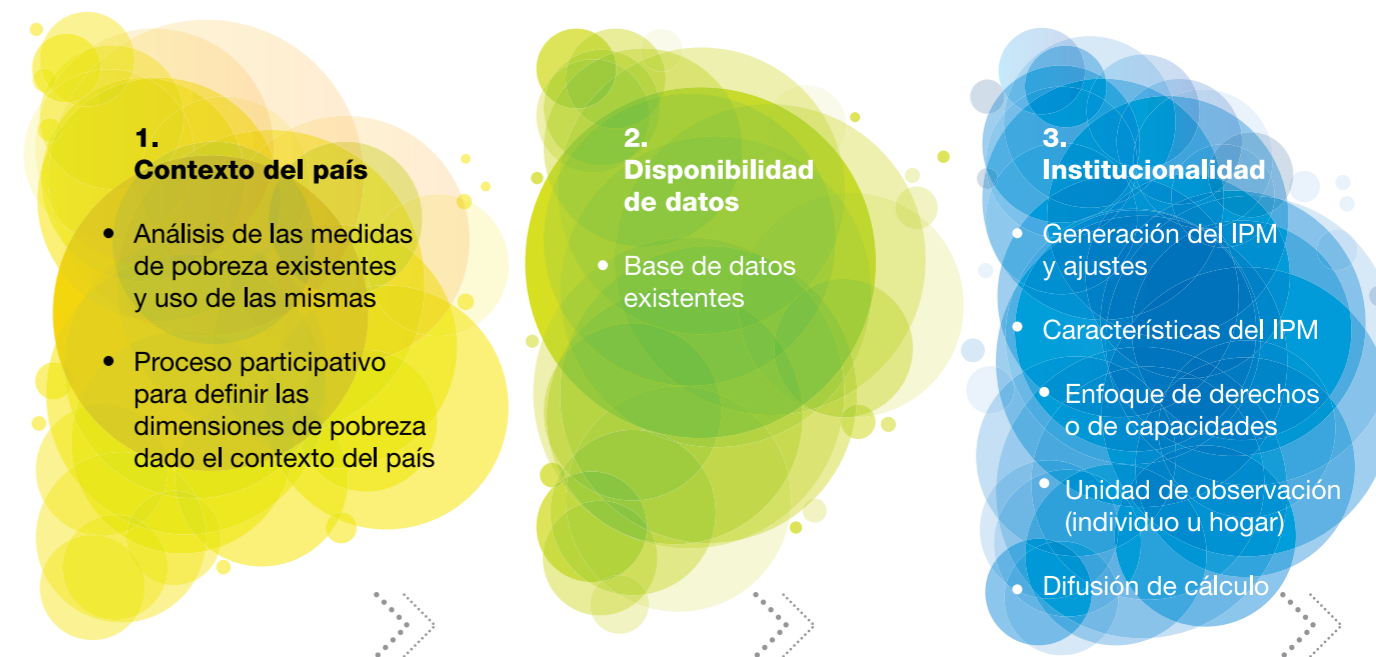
1.
Contexto del país

- Análisis de las medidas de pobreza existentes y uso de las mismas
- Proceso participativo para definir las dimensiones de pobreza dado el contexto del país

2.
Disponibilidad de datos

- Base de datos existentes

3.
Institucionalidad

- Generación del IPM y ajustes
- Características del IPM
  - Enfoque de derechos o de capacidades
  - Unidad de observación (individuo u hogar)
- Difusión de cálculo